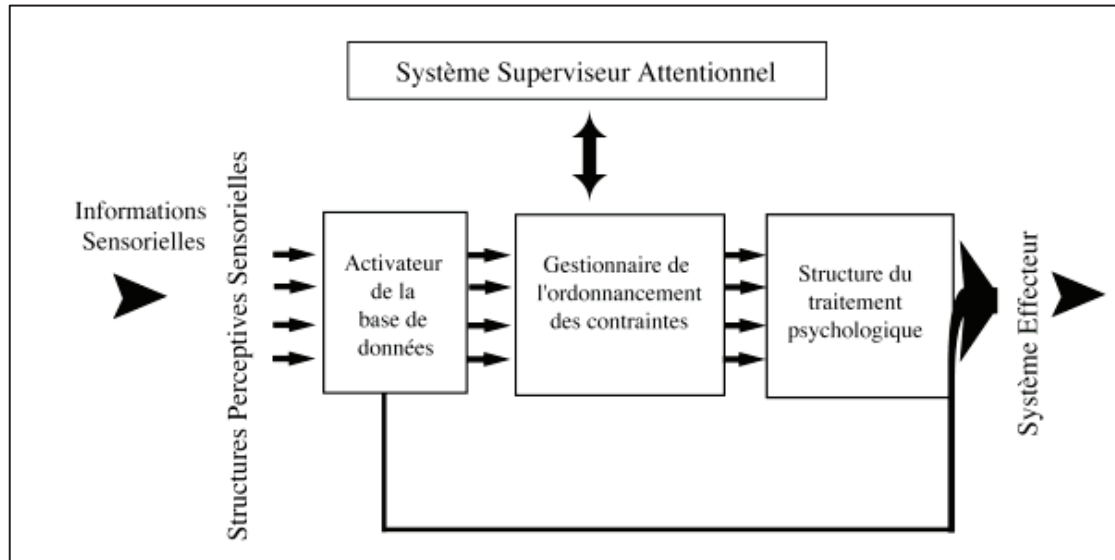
Système Superviseur Attentionnel

Informations Sensorielles

Structures Perceptives Sensorielles

Activateur de la base de données

Gestionnaire de l'ordonnancement des contraintes

Structure du traitement psychologique

Système Effecteur